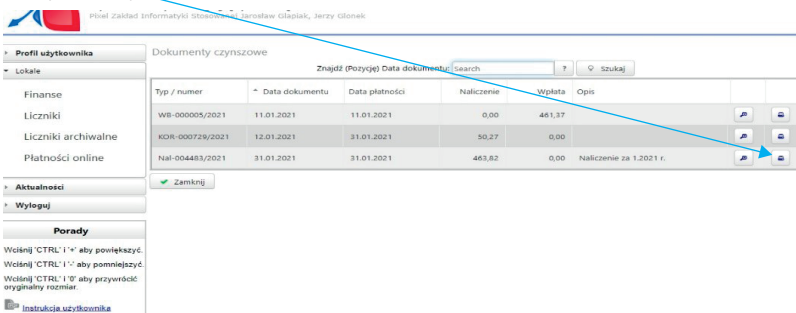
Pixel Zakład Informatyki Stosowanej Jarosław Glapiak, Jerzy Glonek

Profil użytkownika
Lokale
Finanse
Liczniki
Liczniki archiwalne
Płatności online
Aktualności
Wyloguj

Porady
Wciśnij 'CTRL' i '+' aby powiększyć.
Wciśnij 'CTRL' i '-' aby pomniejszyć.
Wciśnij 'CTRL' i '0' aby przywrócić oryginalny rozmiar.
Instrukcja użytkownika

Dokumenty czynszowe

Znajdź (Pozycję) Data dokumentu: Search ? Szukaj

| Typ / numer | Data dokumentu | Data płatności | Naliczenie | Wpłata | Opis | | |
|---|---|---|---|---|---|---|---|
| WB-000005/2021 | 11.01.2021 | 11.01.2021 | 0,00 | 461,37 | | | |
| KOR-000729/2021 | 12.01.2021 | 31.01.2021 | 50,27 | 0,00 | | | |
| Nal-004483/2021 | 31.01.2021 | 31.01.2021 | 463,82 | 0,00 | Naliczenie za 1.2021 r. | | |

Zamknij